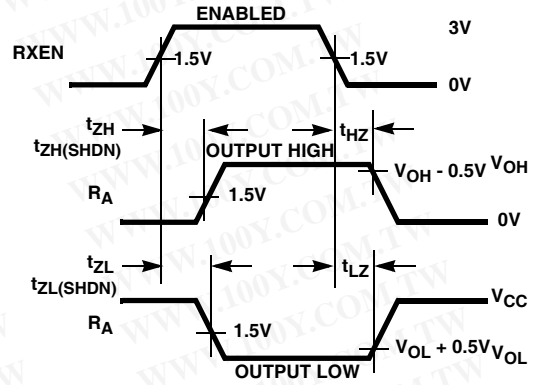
ENABLED

3V

RXEN

1.5V

1.5V

0V

$t_{ZH}$

$t_{ZH(SHDN)}$

OUTPUT HIGH

$t_{HZ}$

$V_{OH}$ - 0.5V $V_{OH}$

$R_A$

1.5V

0V

$t_{ZL}$

$t_{ZL(SHDN)}$

$t_{LZ}$

$V_{CC}$

$R_A$

1.5V

$V_{OL}$ + 0.5V $V_{OL}$

OUTPUT LOW

WWW.100Y.COM.TW